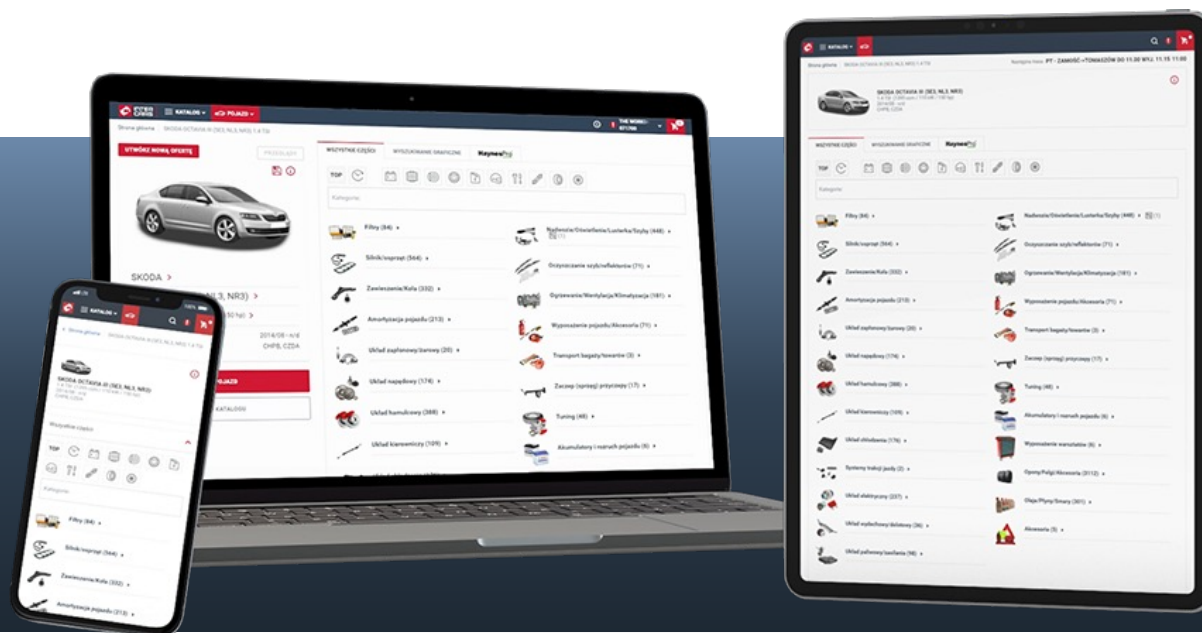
KATALOG ▾ POJAZD ▾

Strona główna SKODA OCTAVIA III (5E3, NL3, NR3) 1.4 TSI

UTWÓRZ NOWĄ OFERTĘ

SKODA >

NL3, NR3) >

2014/08 - n/d
CHPB, CZDA

POJAZD

KATALOG

WSZYSTKIE CZĘŚCI WYSZUKIWANIE GRAFICZNE HaynesPro

TOP

Kategorie

Filtry (84) ▸
Silnik/osprzęt (564) ▸
Zawieszenie/Koła (332) ▸
Amortyzacja pojazdu (213) ▸
Układ zapłonowy/żarowy (20) ▸
Układ napędowy (174) ▸
Układ hamulcowy (388) ▸
Układ kierowniczy (109) ▸
Nadwozie/Oświetlenie/Lusterka/Szyby (448) ▸
Oczyszczanie szyb/reflektorów (71) ▸
Ogrzewanie/Wentylacja/Klimatyzacja (181) ▸
Wyposażenie pojazdu/Akcesoria (71) ▸
Transport bagażu/towarów (3) ▸
Zaczep (sprzęg) przyczepy (17) ▸
Tuning (48) ▸
Akumulatory i rozruch pojazdu (6) ▸

KATALOG ▾

Strona główna SKODA OCTAVIA III (5E3, NL3, NR3) 1.4 TSI

PT - ZAMÓW DO 11:00 WYJ. 11:15 11:00

SKODA OCTAVIA III (5E3, NL3, NR3)
2014/08 - n/d
CHPB, CZDA

WSZYSTKIE CZĘŚCI WYSZUKIWANIE GRAFICZNE HaynesPro

TOP

Kategorie

Filtry (84) ▸
Silnik/osprzęt (564) ▸
Zawieszenie/Koła (332) ▸
Amortyzacja pojazdu (213) ▸
Układ zapłonowy/żarowy (20) ▸
Układ napędowy (174) ▸
Układ hamulcowy (388) ▸
Układ kierowniczy (109) ▸
Układ chłodzenia (176) ▸
Systemy trakcji jazdy (2) ▸
Układ elektryczny (237) ▸
Układ wydechowy/dolotowy (36) ▸
Układ paliwowy/zasilania (58) ▸
Nadwozie/Oświetlenie/Lusterka/Szyby (448) ▸
Oczyszczanie szyb/reflektorów (71) ▸
Ogrzewanie/Wentylacja/Klimatyzacja (181) ▸
Wyposażenie pojazdu/Akcesoria (71) ▸
Transport bagażu/towarów (3) ▸
Zaczep (sprzęg) przyczepy (17) ▸
Tuning (48) ▸
Akumulatory i rozruch pojazdu (6) ▸
Wyposażenie warsztatów (6) ▸
Opony/Felgi/Akcesoria (3112) ▸
Oleje/Płyny/Smary (301) ▸
Akcesoria (5) ▸

KATALOG ▾

Strona główna SKODA OCTAVIA III (5E3, NL3, NR3) 1.4 TSI

SKODA OCTAVIA III (5E3, NL3, NR3)
CHPB, CZDA

Wszystkie części

TOP

Kategorie

Filtry (84) ▸
Silnik/osprzęt (564) ▸
Zawieszenie/Koła (332) ▸
Amortyzacja pojazdu (213) ▸